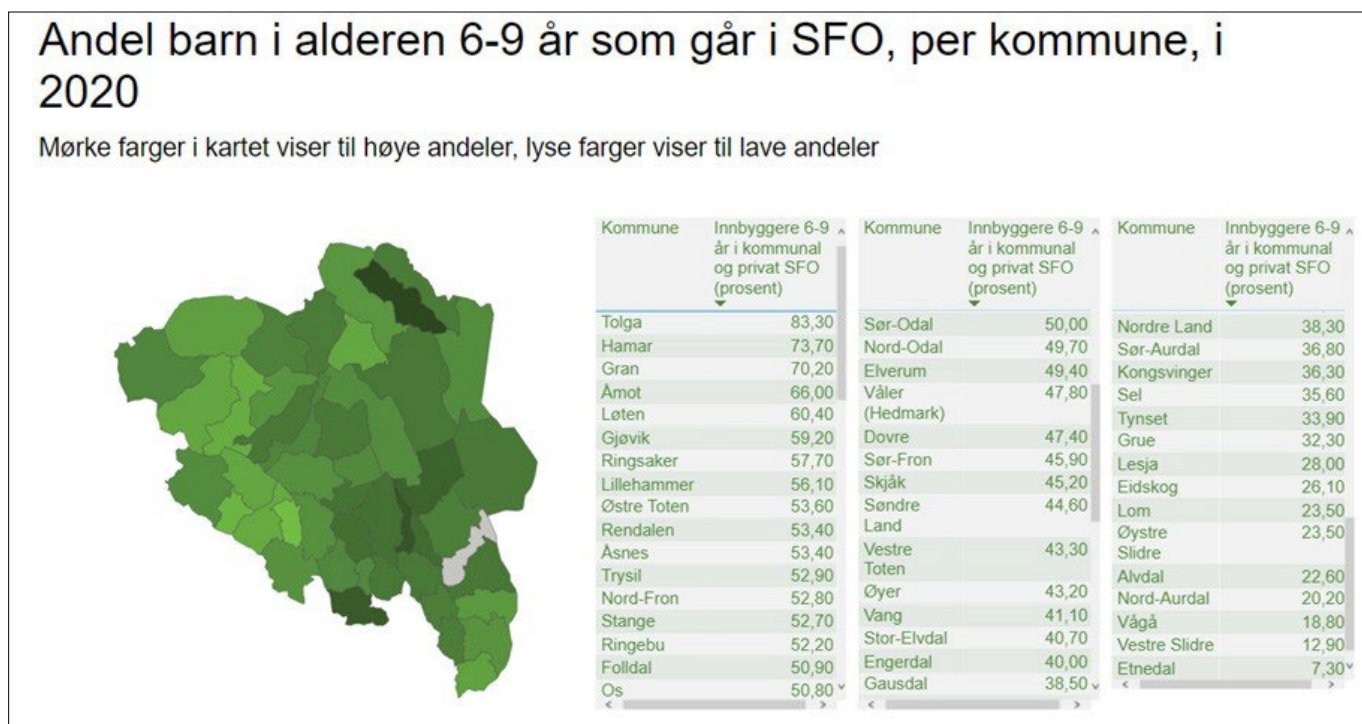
Andel barn i alderen 6-9 år som går i SFO, per kommune, i 2020

Mørke farger i kartet viser til høye andeler, lyse farger viser til lave andeler

| Kommune | Innbyggere 6-9 år i kommunal og privat SFO (prosent) |
|---|---|
| Tolga | 83,30 |
| Hamar | 73,70 |
| Gran | 70,20 |
| Åmot | 66,00 |
| Løten | 60,40 |
| Gjøvik | 59,20 |
| Ringsaker | 57,70 |
| Lillehammer | 56,10 |
| Østre Toten | 53,60 |
| Rendalen | 53,40 |
| Åsnes | 53,40 |
| Trysil | 52,90 |
| Nord-Fron | 52,80 |
| Stange | 52,70 |
| Ringebu | 52,20 |
| Folldal | 50,90 |
| Os | 50,80 |

| Kommune | Innbyggere 6-9 år i kommunal og privat SFO (prosent) |
|---|---|
| Sør-Odal | 50,00 |
| Nord-Odal | 49,70 |
| Elverum | 49,40 |
| Våler (Hedmark) | 47,80 |
| Dovre | 47,40 |
| Sør-Fron | 45,90 |
| Skjåk | 45,20 |
| Søndre Land | 44,60 |
| Vestre Toten | 43,30 |
| Øyer | 43,20 |
| Vang | 41,10 |
| Stor-Elvdal | 40,70 |
| Engerdal | 40,00 |
| Gausdal | 38,50 |

| Kommune | Innbyggere 6-9 år i kommunal og privat SFO (prosent) |
|---|---|
| Nordre Land | 38,30 |
| Sør-Aurdal | 36,80 |
| Kongsvinger | 36,30 |
| Sel | 35,60 |
| Tynset | 33,90 |
| Grue | 32,30 |
| Lesja | 28,00 |
| Eidskog | 26,10 |
| Lom | 23,50 |
| Øystre Slidre | 23,50 |
| Alvdal | 22,60 |
| Nord-Aurdal | 20,20 |
| Vågå | 18,80 |
| Vestre Slidre | 12,90 |
| Etnedal | 7,30 |